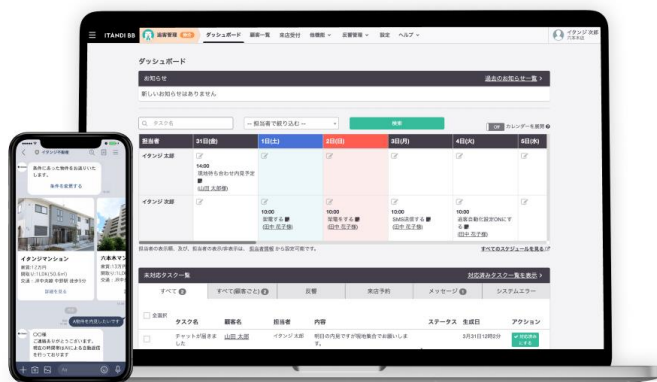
ITANDI BB 営業管理 ダッシュボード 顧客一覧 来店受付 物確職 反響管理 設定 ヘルプ イタンジ 太郎

ダッシュボード

お知らせ 過去のお知らせ一覧

新しいお知らせはありません

タスク名 担当者で絞り込む 検索 OFF カレンダーを展開

| 担当者 | 31日(金) | 1日(土) | 2日(日) | 3日(月) | 4日(火) | 5日(水) |
|---|---|---|---|---|---|---|
| イタンジ 太郎 | 14:00 現地待ち合わせ内見予定 山田 太郎様 | | | | | |
| イタンジ 次郎 | | 10:00 架電する 田中 花子様 | 10:00 架電する 田中 花子様 | 10:00 SMS送信する 田中 花子様 | 10:00 退去自動化設定ONにする 田中 花子様 | |

担当者の表示順、及び、担当者の表示/非表示は、担当者情報 から設定可能です。 すべてのスケジュールを見る

未対応タスク一覧 対応済みタスク一覧を表示

すべて 2 すべて(顧客ごと) 2 反響 来店予約 メッセージ 2 システムエラー

全選択 タスク名 顧客名 担当者 内容 ステータス 生成日 アクション

チャットが届きました 山田 太郎 イタンジ 太郎 明日の内見ですが現地集合でお願いしま... 3月31日12時02分

イタンジ株式会社

条件にあった物件をお送りいたします。

条件を変更する

イタンジマンション 家賃12万円 間取り1LDK(50.6m²) 交通：JR中央線 中野駅 徒歩5分 詳細を見る

六本木マ 家賃 間取り 交通

内見の予約したいです

〇〇様 ご連絡ありがとうございます。 現在の希望条件以外にある物件を行ってください。